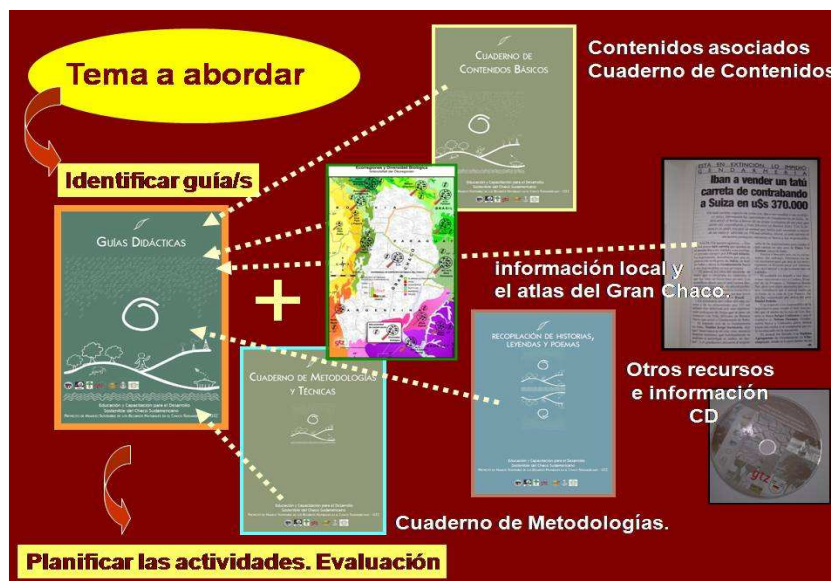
Tema a abordar

Identificar guía/s

Cuaderno de Contenidos Básicos

Contenidos asociados Cuaderno de Contenidos

Guías Didácticas

Educación y Capacitación para el Desarrollo Sostenible del Chaco Sudamericano

+

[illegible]

Iban a vender un tatú carreta de contrabando a Suiza en u$s 370.000

información local y el atlas del Gran Chaco.

Recopilación de Historias, Leyendas y Poemas

Educación y Capacitación para el Desarrollo Sostenible del Chaco Sudamericano

Cuaderno de Metodologías y Técnicas

Educación y Capacitación para el Desarrollo Sostenible del Chaco Sudamericano

Otros recursos e información CD

gtz

Cuaderno de Metodologías.

Planificar las actividades. Evaluación